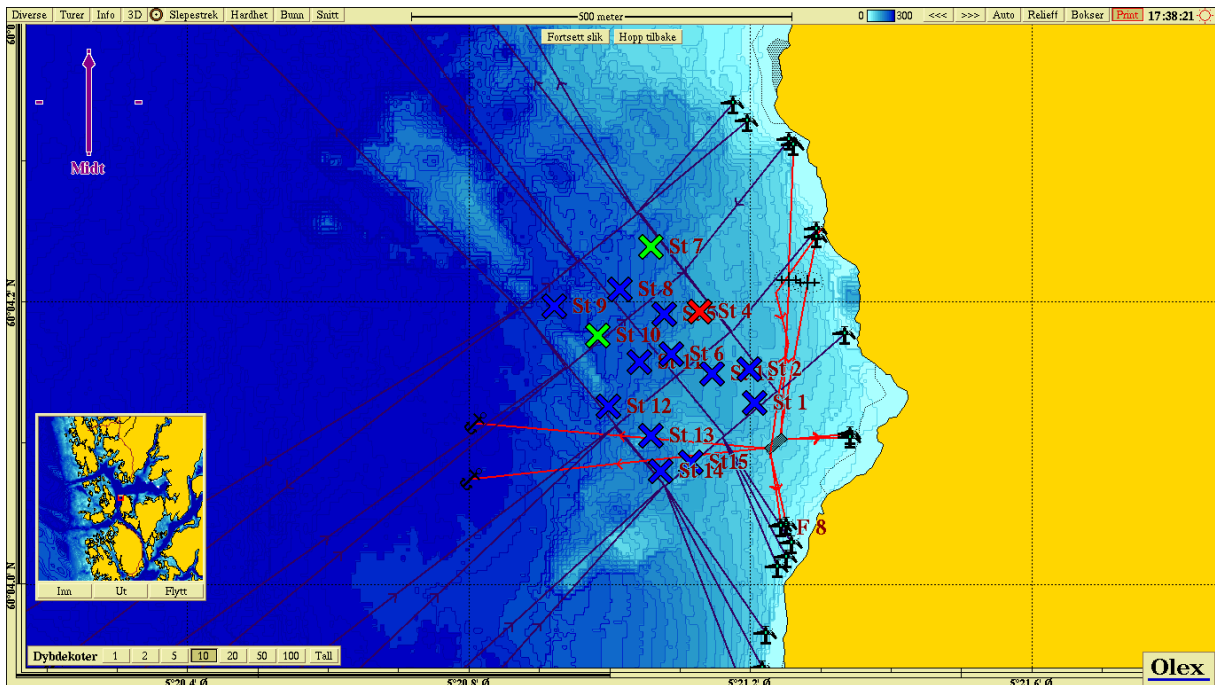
Diverse Turer Info 3D Slepestrek Hardhet Bunn Snitt

500 meter

0 300 <<< >>> Auto Relieff Bokser Print 17:38:21

Fortsett slik Hopp tilbake

Midt

St 7
St 8
St 9
St 4
St 10
St 6
St 11
St 2
St 12
St 1
St 13
St 15
St 14
F 8

60°04.2' N
60°04.0' N

Inn Ut Flytt

Dybdekoter 1 2 5 10 20 50 100 Tall

5°20.4' Ø
5°20.8' Ø
5°21.2' Ø
5°21.6' Ø

Olex